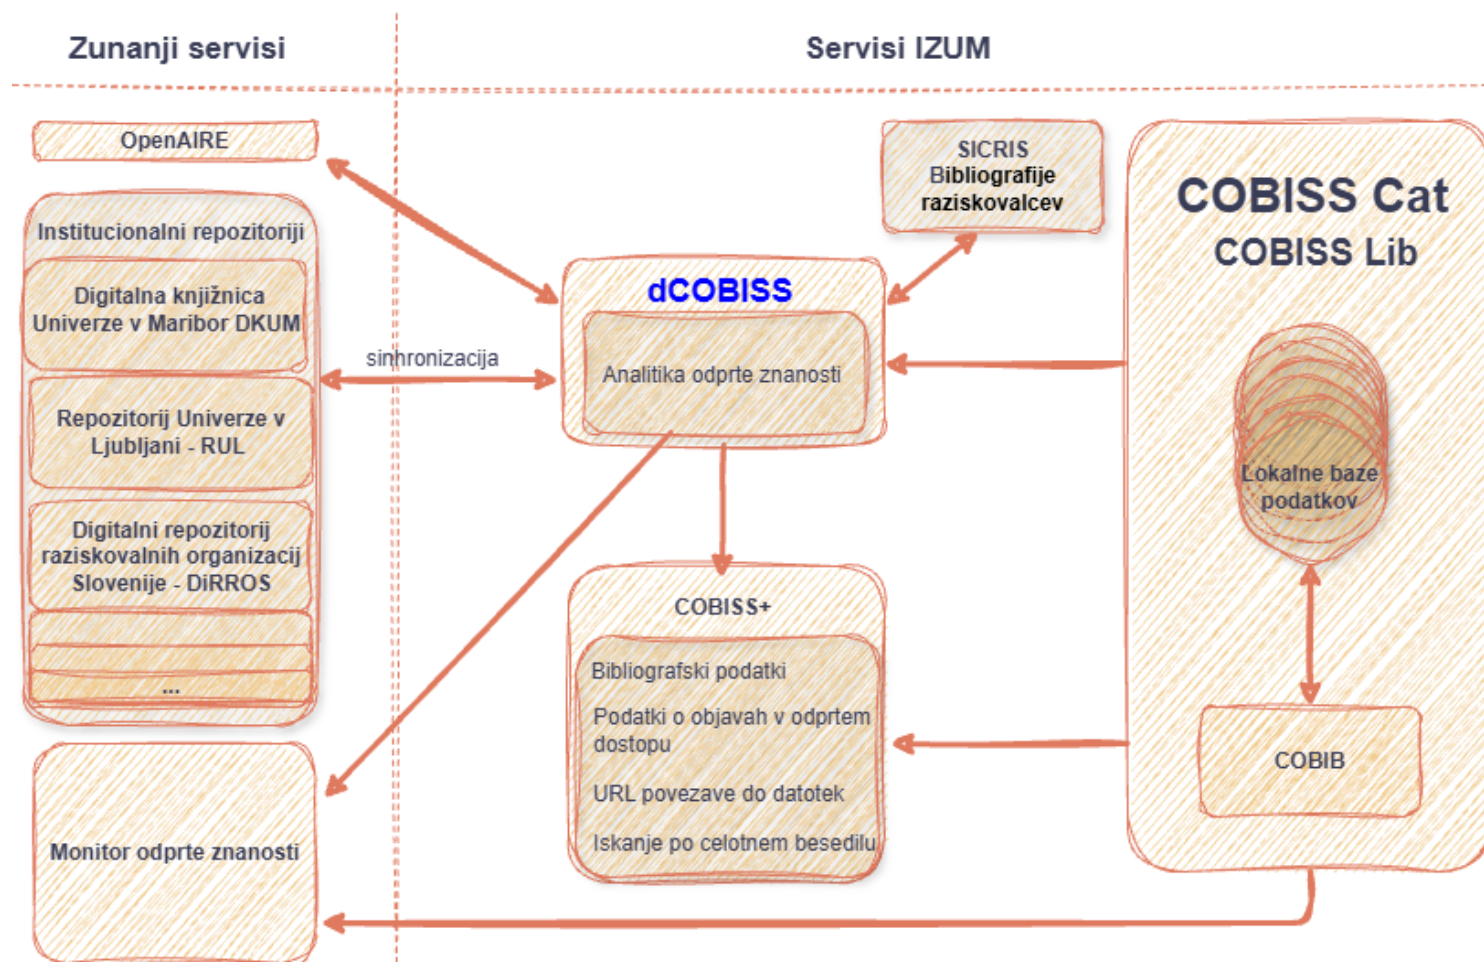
Zunanji servisi

Servisi IZUM

OpenAIRE

Institucionalni repozitoriji

Digitalna knjižnica Univerze v Maribor DKUM

Repozitorij Univerze v Ljubljani - RUL

Digitalni repozitorij raziskovalnih organizacij Slovenije - DiRROS

...

Monitor odprte znanosti

sinhronizacija

SICRIS Bibliografije raziskovalcev

dCOBISS

Analitika odprte znanosti

COBISS+

Bibliografski podatki

Podatki o objavah v odprtem dostopu

URL povezave do datotek

Iskanje po celotnem besedilu

COBISS Cat

COBISS Lib

Lokalne baze podatkov

COBIB